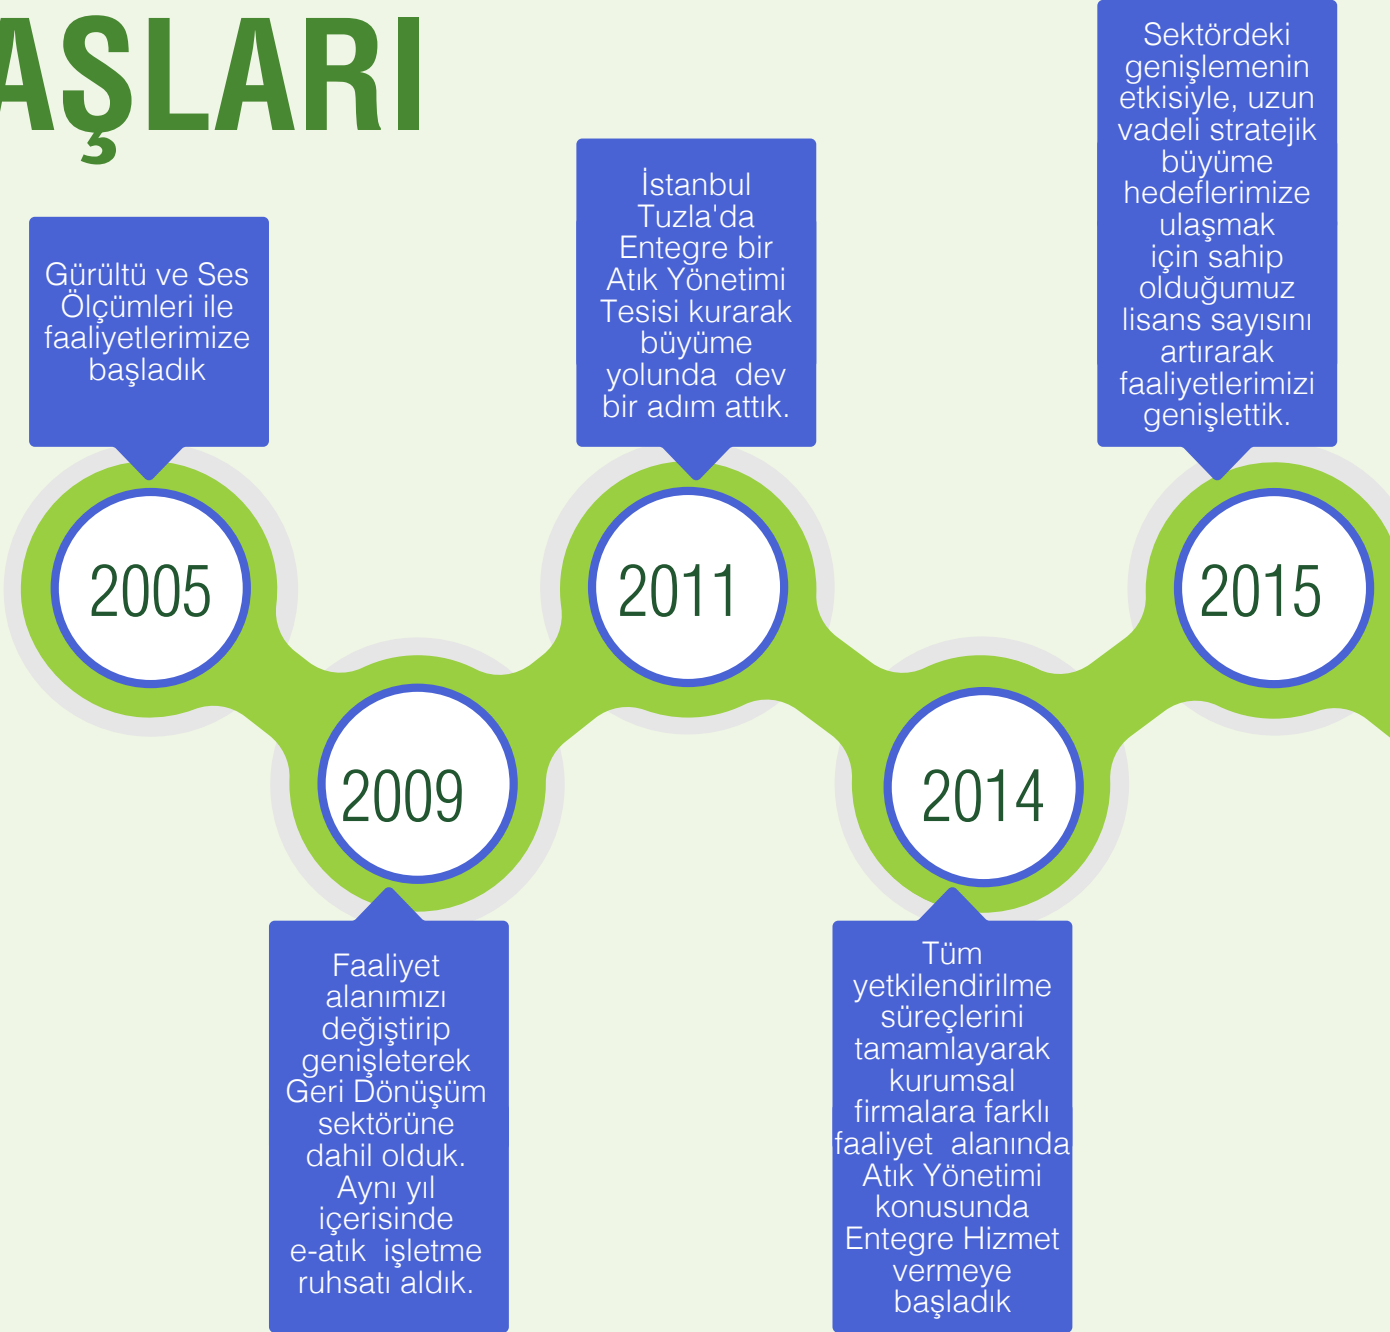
AŞLARI

Gürültü ve Ses Ölçümleri ile faaliyetlerimize başladık

2005

2009

Faaliyet alanımızı değiştirip genişleterek Geri Dönüşüm sektörüne dahil olduk. Aynı yıl içerisinde e-atık işletme ruhsatı aldık.

İstanbul Tuzla'da Entegre bir Atık Yönetimi Tesisi kurarak büyüme yolunda dev bir adım attık.

2011

2014

Tüm yetkilendirilme süreçlerini tamamlayarak kurumsal firmalara farklı faaliyet alanında Atık Yönetimi konusunda Entegre Hizmet vermeye başladık

Sektördeki genişlemenin etkisiyle, uzun vadeli stratejik büyüme hedeflerimize ulaşmak için sahip olduğumuz lisans sayısını artırarak faaliyetlerimizi genişlettik.

2015